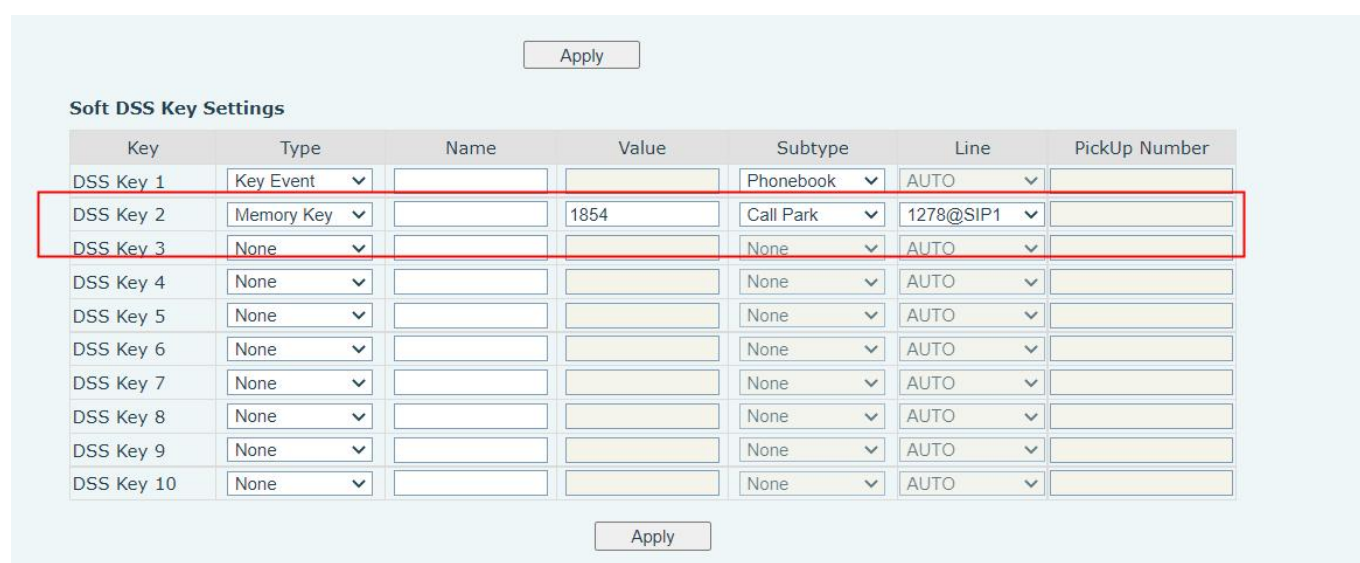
Apply

Soft DSS Key Settings

| Key | Type | Name | Value | Subtype | Line | PickUp Number |
|---|---|---|---|---|---|---|
| DSS Key 1 | Key Event | | | Phonebook | AUTO | |
| DSS Key 2 | Memory Key | | 1854 | Call Park | 1278@SIP1 | |
| DSS Key 3 | None | | | None | AUTO | |
| DSS Key 4 | None | | | None | AUTO | |
| DSS Key 5 | None | | | None | AUTO | |
| DSS Key 6 | None | | | None | AUTO | |
| DSS Key 7 | None | | | None | AUTO | |
| DSS Key 8 | None | | | None | AUTO | |
| DSS Key 9 | None | | | None | AUTO | |
| DSS Key 10 | None | | | None | AUTO | |

Apply